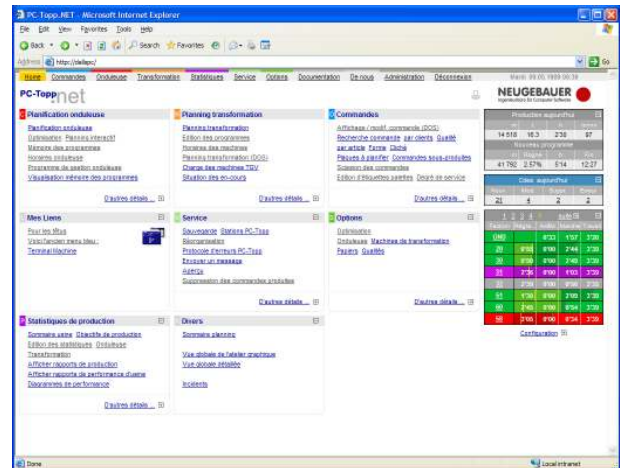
PC-Topp.NET - Microsoft Internet Explorer

File Edit View Favorites Tools Help

Back Search Favorites

Address http://dellapc/ Go

Home Commandes Onduleuse Transformation Statistiques Service Options Documentation De nous Administration Déconnexion Mardi 09.05.2006 09:39

PC-Topp.net

NEUGEBAUER

Planification onduleuse
Planification onduleuse
Optimisation Planning interactif
Mémoire des programmes
Horaires onduleuse
Programme de gestion onduleuse
Visualisation mémoire des programmes
D'autres détails ...

Planning transformation
Planning transformation
Edition des programmes
Horaires des machines
Planning transformation (DOS)
Charge des machines TRV
Situation des en-cours
D'autres détails ...

Commandes
Affichage / modif. commande (DOS)
Recherche commande par clients Qualité par article Forme Cliché
Plaques à planifier Commandes sous-produits
Scission des commandes
Edition d'étiquettes palettes Degré de service
D'autres détails ...

Production aujourd'hui
14 518 | 16.3 | 2'38 | 97
Nouveau programme
41 792 | 2.57% | 5'14 | 12:27

Cdes. aujourd'hui
21 | 4 | 2 | 3

Mes Liens
Pour les titus
Voici l'ancien menu bleu :
Terminal Machine

Service
Sauvegarde Stations PC-Topp
Réorganisation
Protocole d'erreurs PC-Topp
Envoyer un message
Agenda
Suppression des commandes produites
D'autres détails ...

Options
Optimisation
Onduleuse Machines de transformation
Papiers Qualités
D'autres détails ...

1 2 3 4

| OND | 0'33 | 1'07 | 3'38 |
|---|---|---|---|
| 20 | 0'00 | 2'44 | 2'39 |
| 30 | 0'00 | 2'40 | 2'39 |
| 35 | 3'36 | 0'00 | 1'03 |
| 40 | 3'36 | 0'00 | 0'00 |
| 51 | 1'36 | 0'00 | 2'00 |
| 55 | 2'45 | 0'00 | 0'34 |
| 58 | 3'00 | 0'00 | 0'34 |

Configuration

Statistiques de production
Sommaire usine Objectifs de production
Edition des statistiques Onduleuse
Transformation
Afficher rapports de production
Afficher rapports de performance d'usine
Diagrammes de performance
D'autres détails ...

Divers
Sommaire planning
Vue globale de l'atelier graphique
Vue globale détaillée
Incidents

Done Local intranet